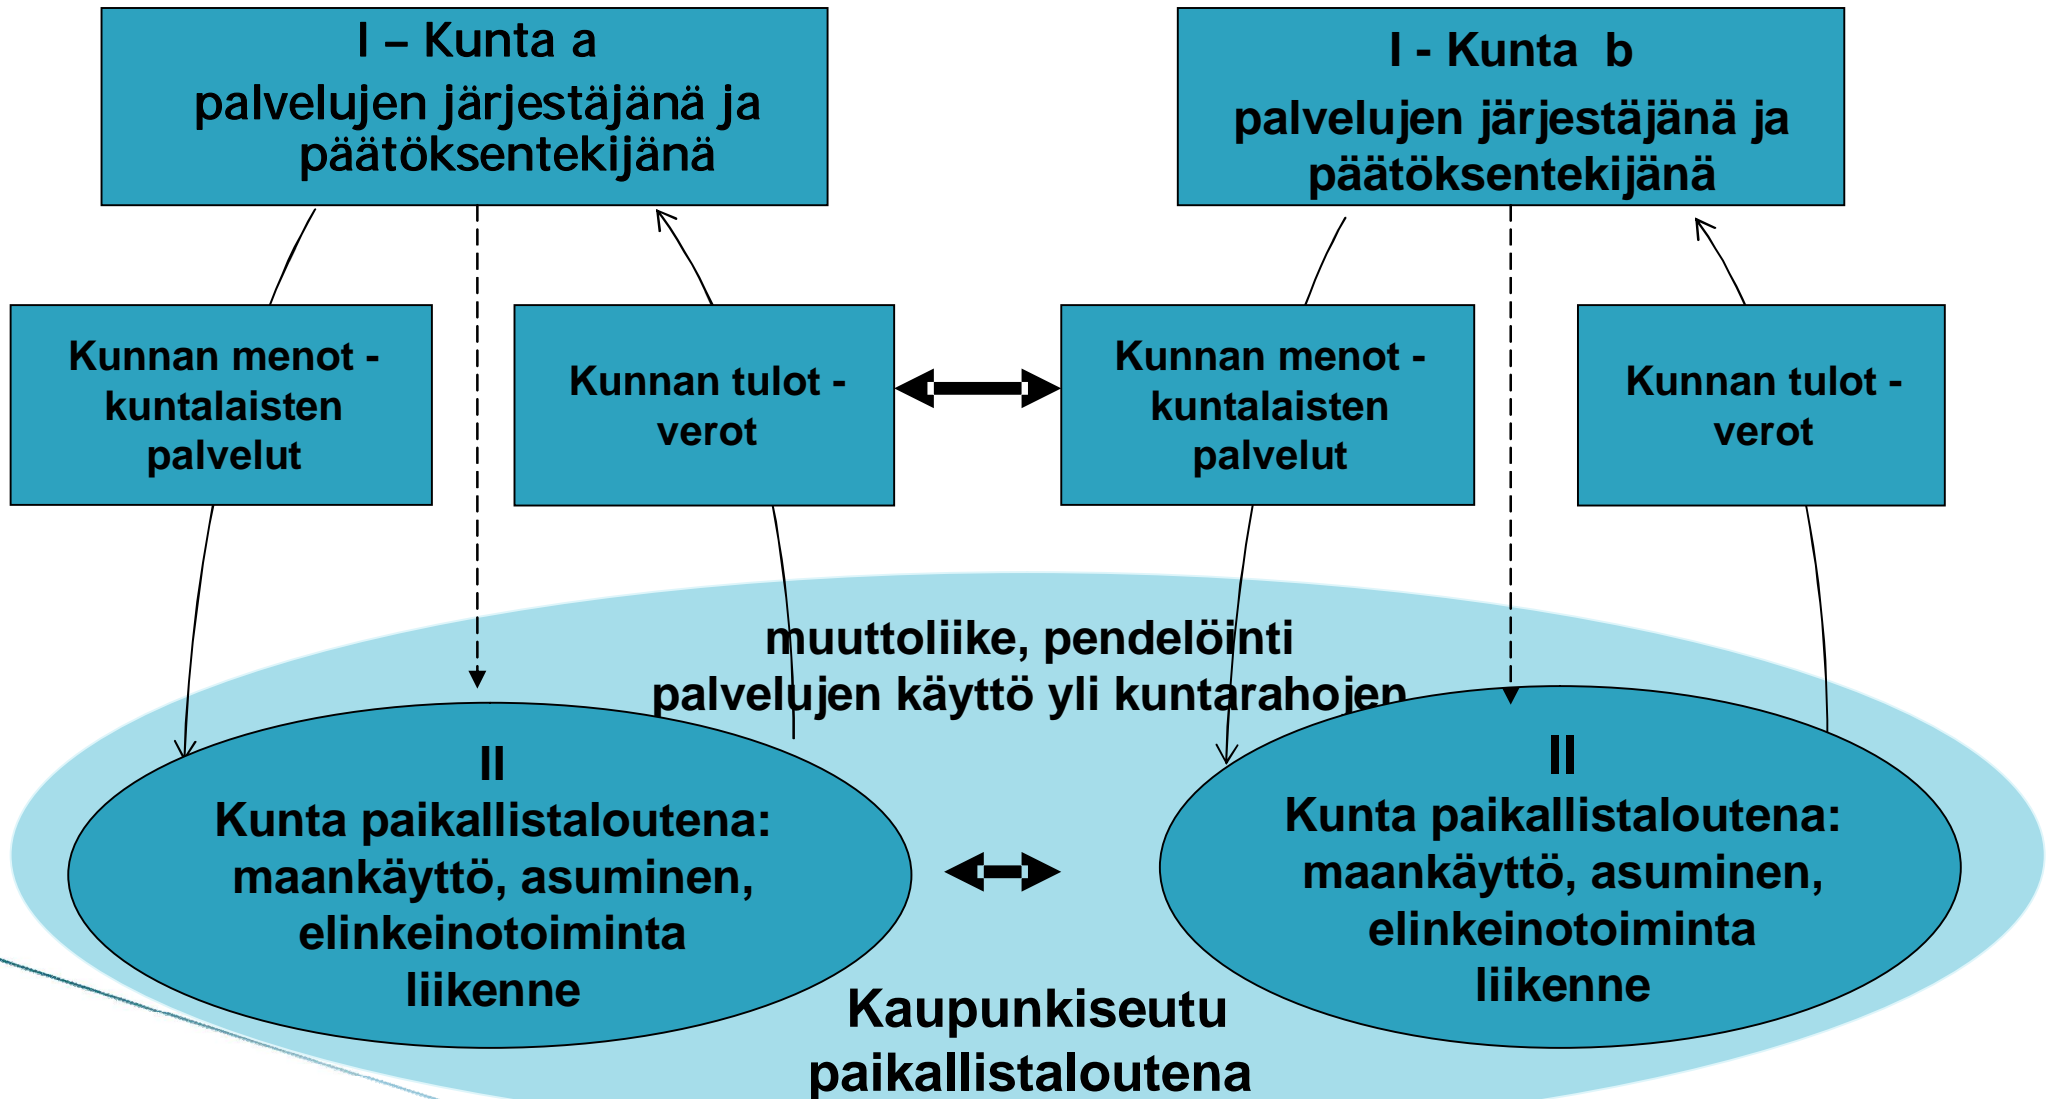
I – Kunta a
palvelujen järjestäjänä ja päätöksentekijänä

I - Kunta b
palvelujen järjestäjänä ja päätöksentekijänä

Kunnan menot - kuntalaisten palvelut

Kunnan tulot - verot

Kunnan menot - kuntalaisten palvelut

Kunnan tulot - verot

muuttoliike, pendelöinti
palvelujen käyttö yli kuntarahojen

II
Kunta paikallistaloutena: maankäyttö, asuminen, elinkeinotoiminta liikenne

II
Kunta paikallistaloutena: maankäyttö, asuminen, elinkeinotoiminta liikenne

Kaupunkiseutu paikallistaloutena